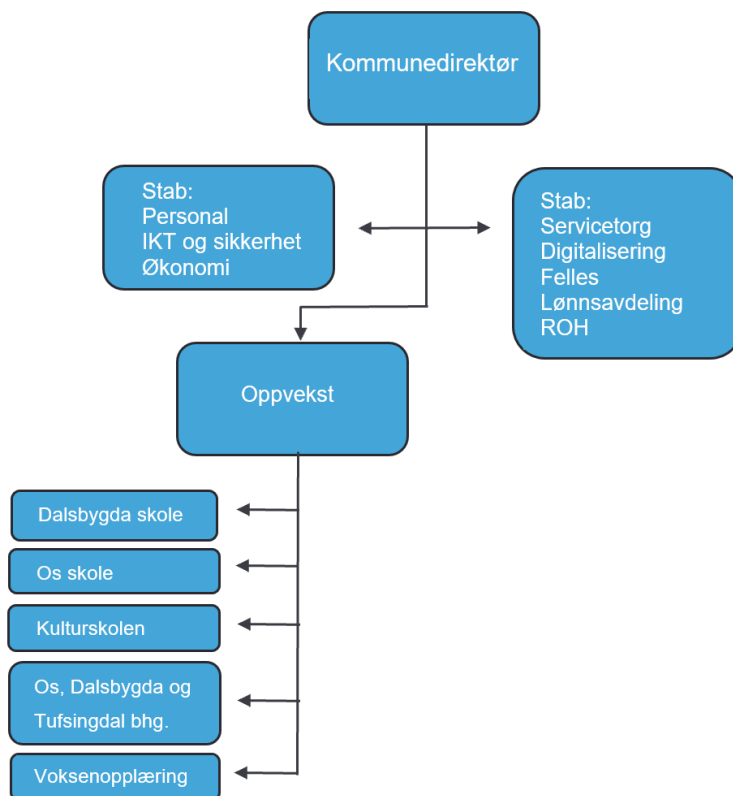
Kommunedirektør

Stab:
Personal
IKT og sikkerhet
Økonomi

Stab:
Servicetorg
Digitalisering
Felles
Lønnsavdeling
ROH

Oppvekst

Dalsbygda skole

Os skole

Kulturskolen

Os, Dalsbygda og Tufsingdal bhg.

Voksenopplæring